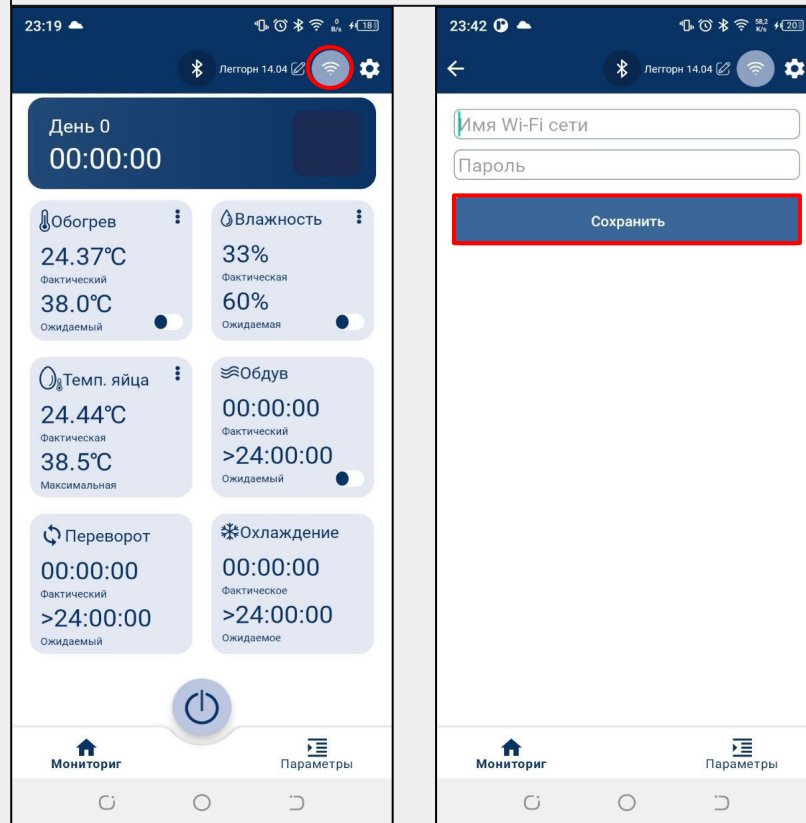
23:19 18

Леггорн 14.04

День 0
00:00:00

Обогрев
24.37℃
Фактический
38.0℃
Ожидаемый

Влажность
33%
Фактическая
60%
Ожидаемая

Темп. яйца
24.44℃
Фактическая
38.5℃
Максимальная

Обдув
00:00:00
Фактический
>24:00:00
Ожидаемый

Переворот
00:00:00
Фактический
>24:00:00
Ожидаемый

Охлаждение
00:00:00
Фактическое
>24:00:00
Ожидаемое

Мониториг
Параметры

23:42 20

Леггорн 14.04

Имя Wi-Fi сети
Пароль
Сохранить

Мониториг
Параметры